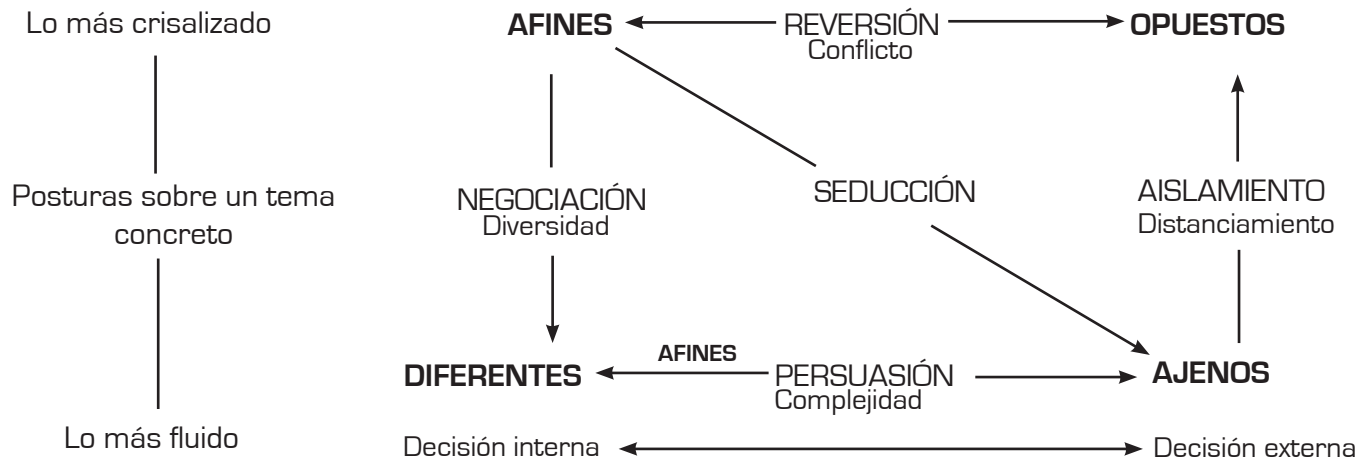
Lo más crisalizado

Posturas sobre un tema concreto

Lo más fluido

AFINES
REVERSIÓN
Conflicto
OPUESTOS

NEGOCIACIÓN
Diversidad

SEDUCCIÓN

AISLAMIENTO
Distanciamiento

AFINES
DIFERENTES
PERSUASIÓN
Complejidad
AJENOS

Decisión interna
Decisión externa